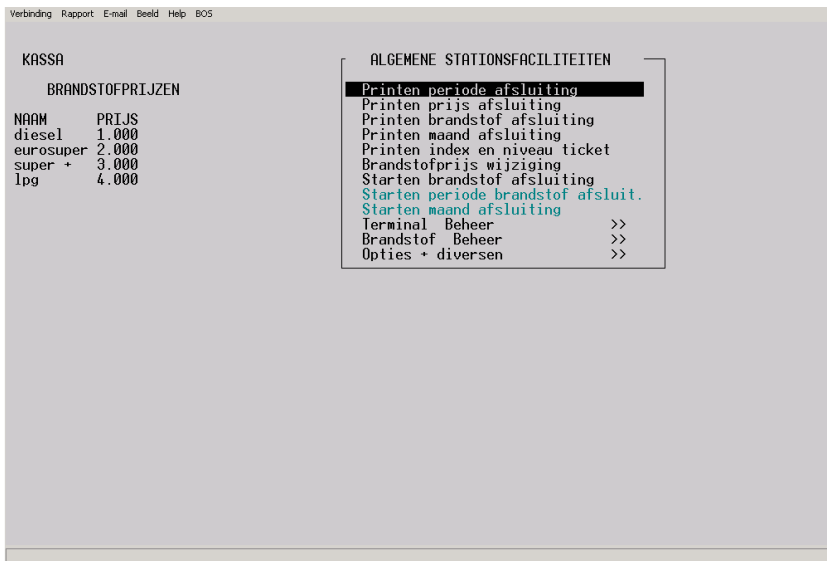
Verbinding Rapport E-mail Beeld Help BOS

KASSA

BRANDSTOFPRIJZEN

| NAAM | PRIJS |
|---|---|
| diesel | 1.000 |
| eurosuper | 2.000 |
| super + | 3.000 |
| lpg | 4.000 |

ALGEMENE STATIONSFACILITEITEN

Printen periode afsluiting
Printen prijs afsluiting
Printen brandstof afsluiting
Printen maand afsluiting
Printen index en niveau ticket
Brandstofprijs wijziging
Starten brandstof afsluiting
Starten periode brandstof afsluit.
Starten maand afsluiting
Terminal Beheer >>
Brandstof Beheer >>
Opties + diversen >>